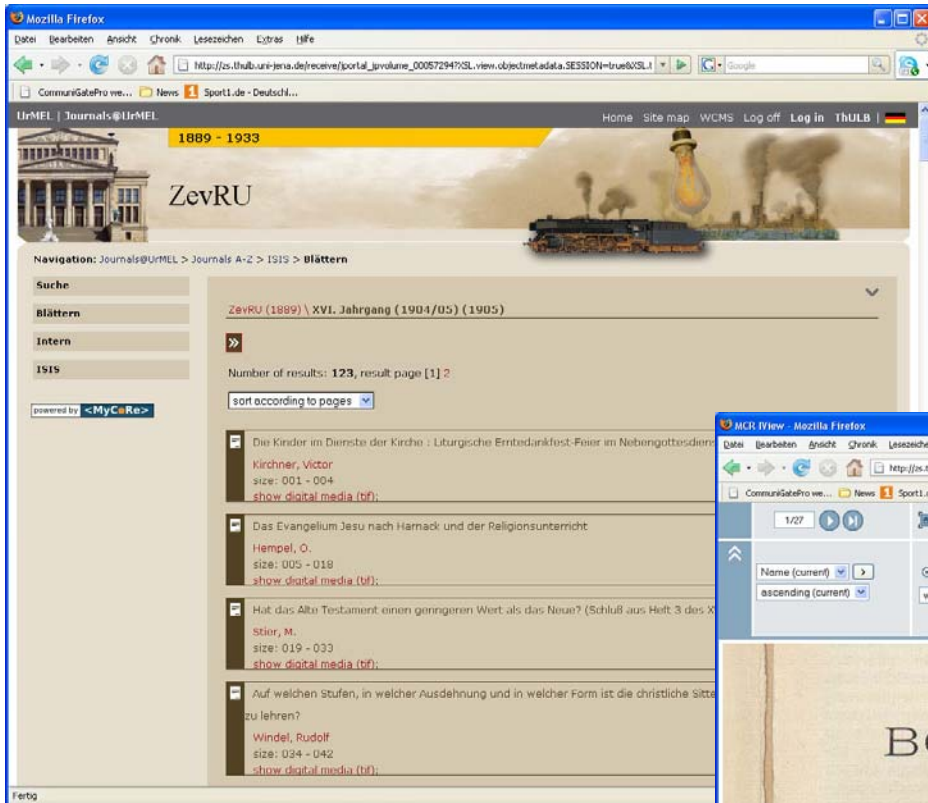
Mozilla Firefox
Datei Bearbeiten Ansicht Chronik Lesezeichen Extras Hilfe
http://zs.thulb.uni-jena.de/receive/jportal_jpvolume_00057294?XSL.view.objectmetadata.SESSION=true&XSL.t
Google
CommuniGatePro we... News Sport1.de - Deutschl...
UrMEL | Journals@UrMEL
Home Site map WCMS Log off Log in ThULB |
1889 - 1933
ZevRU
Navigation: Journals@UrMEL > Journals A-Z > ISIS > Blättern
Suche
Blättern
Intern
ISIS
powered by <MyCoRe>
ZevRU (1889) \ XVI. Jahrgang (1904/05) (1905)
»
Number of results: 123, result page [1] 2
sort according to pages
Die Kinder im Dienste der Kirche : Liturgische Erntedankfest-Feier im Nebengottesdien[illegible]
Kirchner, Victor
size: 001 - 004
show digital media (tif);
Das Evangelium Jesu nach Harnack und der Religionsunterricht
Hempel, O.
size: 005 - 018
show digital media (tif);
Hat das Alte Testament einen geringeren Wert als das Neue? (Schluß aus Heft 3 des X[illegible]
Stier, M.
size: 019 - 033
show digital media (tif);
Auf welchen Stufen, in welcher Ausdehnung und in welcher Form ist die christliche Sitte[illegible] zu lehren?
Windel, Rudolf
size: 034 - 042
show digital media (tif);
Fertig
MCR IView - Mozilla Firefox
Datei Bearbeiten Ansicht Chronik Lesezeiche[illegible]
http://zs.t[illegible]
CommuniGatePro we... News Sport1.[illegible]
1/27
Name (current)
ascending (current)
Be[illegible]